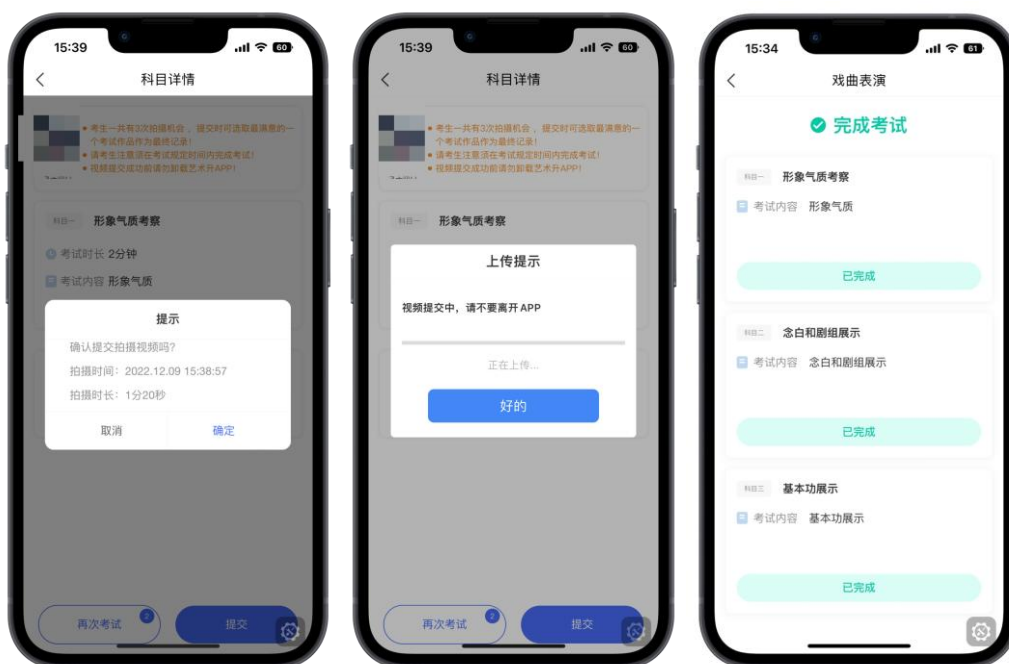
15:39
科目详情
考生一共有3次拍摄机会，提交时可选取最满意的一个考试作品作为最终记录！
请考生注意须在考试规定时间内完成考试！
视频提交成功前请勿卸载艺术升APP!
科目一 形象气质考察
考试时长 2分钟
考试内容 形象气质
提示
确认提交拍摄视频吗?
拍摄时间：2022.12.09 15:38:57
拍摄时长：1分20秒
取消
确定
再次考试 2
提交

15:39
科目详情
考生一共有3次拍摄机会，提交时可选取最满意的一个考试作品作为最终记录！
请考生注意须在考试规定时间内完成考试！
视频提交成功前请勿卸载艺术升APP!
科目一 形象气质考察
上传提示
视频提交中，请不要离开 APP
正在上传...
好的
再次考试 2
提交

15:34
戏曲表演
完成考试
科目一 形象气质考察
考试内容 形象气质
已完成
科目二 念白和剧组展示
考试内容 念白和剧组展示
已完成
科目三 基本功展示
考试内容 基本功展示
已完成